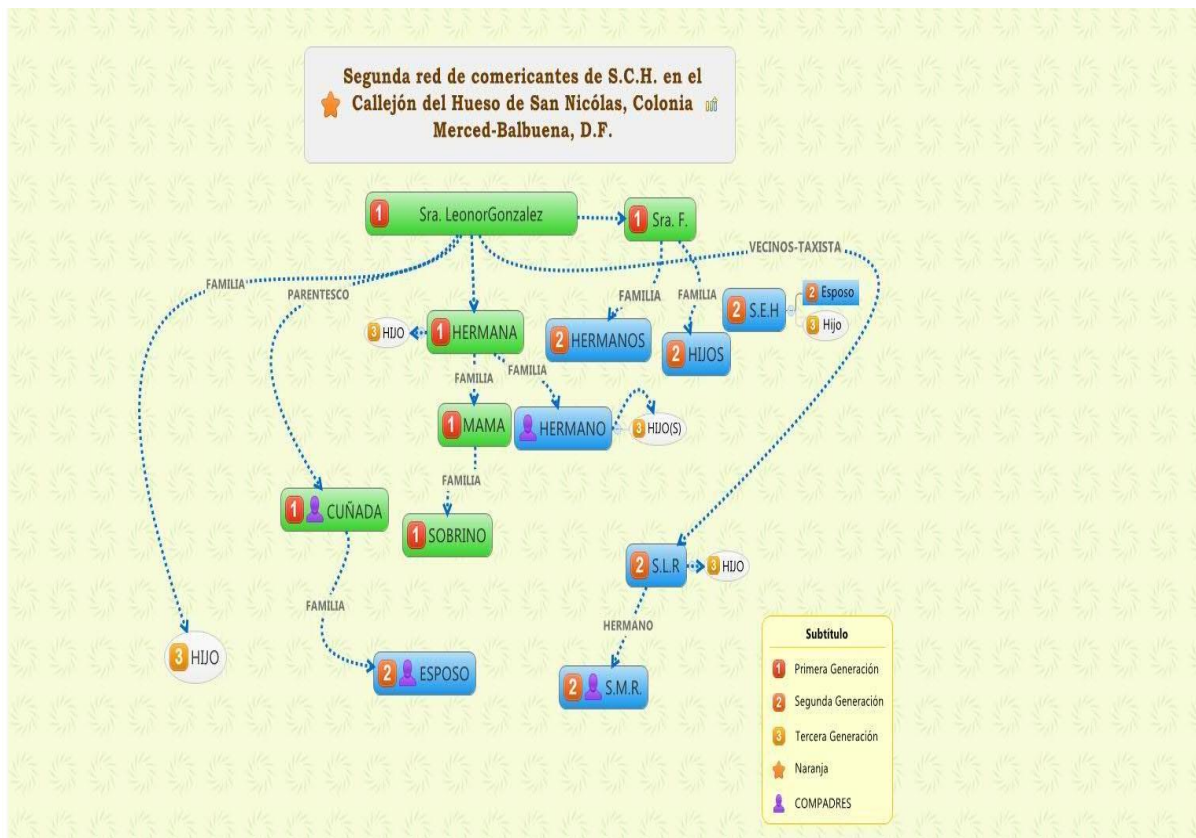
Segunda red de comericantes de S.C.H. en el Callejón del Hueso de San Nicólas, Colonia Merced-Balbuena, D.F.

1 Sra. LeonorGonzalez

1 Sra. F.

VECINOS-TAXISTA

FAMILIA

PARENTESCO

FAMILIA

FAMILIA

2 S.E.H

2 Esposo

3 Hijo

3 HIJO

1 HERMANA

2 HERMANOS

2 HIJOS

FAMILIA

FAMILIA

1 MAMA

HERMANO

3 HIJO(S)

FAMILIA

1 CUÑADA

1 SOBRINO

2 S.L.R

3 HIJO

FAMILIA

HERMANO

3 HIJO

2 ESPOSO

2 S.M.R.

Subtítulo

1 Primera Generación

2 Segunda Generación

3 Tercera Generación

Naranja

COMPADRES